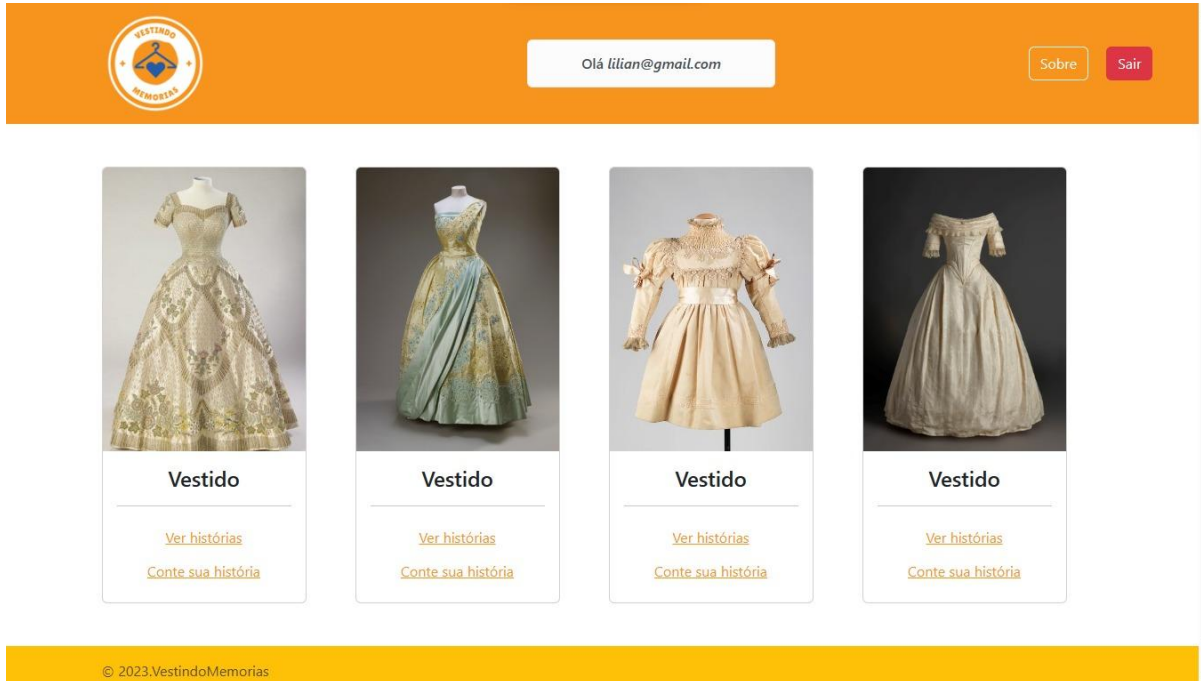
VESTINDO MEMORIAS

Olá *lilian@gmail.com*

Sobre

Sair

Vestido

Ver histórias

Conte sua história

Vestido

Ver histórias

Conte sua história

Vestido

Ver histórias

Conte sua história

Vestido

Ver histórias

Conte sua história

© 2023.VestindoMemorias